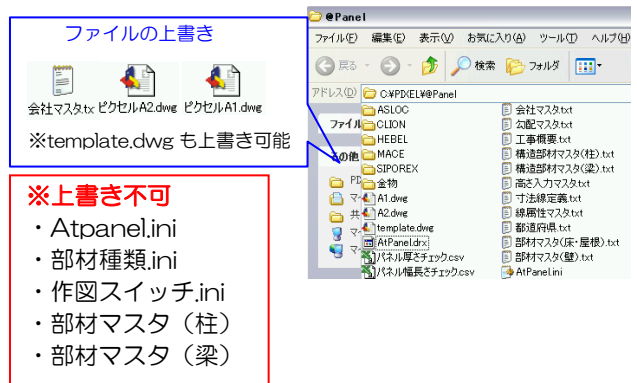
ファイルの上書き

会社マスタ.tx ピクセルA2.dwg ピクセルA1.dwg

※template.dwg も上書き可能

※上書き不可
・Atpanel.ini
・部材種類.ini
・作図スイッチ.ini
・部材マスタ（柱）
・部材マスタ（梁）

@Panel

ファイル(F) 編集(E) 表示(V) お気に入り(A) ツール(T) ヘルプ(H)

戻る 検索 フォルダ

アドレス(D) C:¥PIXEL¥@Panel

ファイル

その他

PD
マ
共
マ
マ

ASLOC
CLION
HEBEL
MACE
SIPOREX
金物
A1.dwg
A2.dwg
template.dwg
AtPanel.drx
パネル厚さチェック.csv
パネル幅長さチェック.csv

会社マスタ.txt
勾配マスタ.txt
工事概要.txt
構造部材マスタ(柱).txt
構造部材マスタ(梁).txt
高さ入力マスタ.txt
寸法線定義.txt
線属性マスタ.txt
都道府県.txt
部材マスタ(床・屋根).txt
部材マスタ(壁).txt
AtPanel.ini